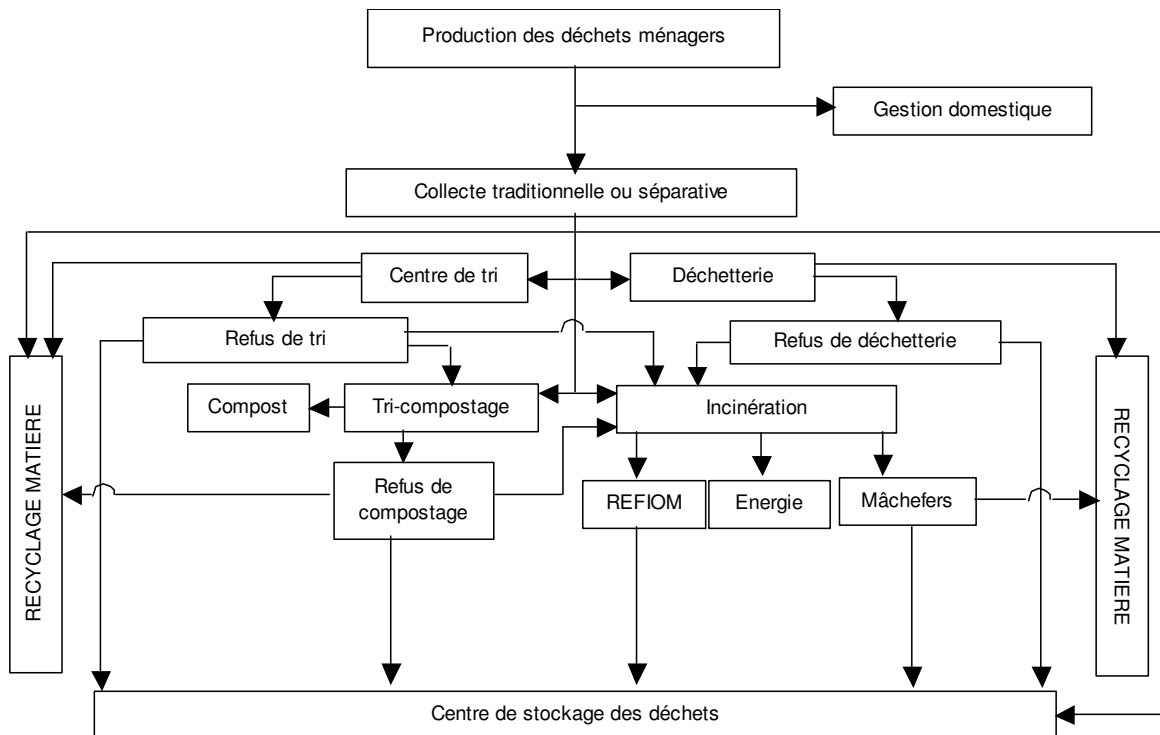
Production des déchets ménagers

Gestion domestique

Collecte traditionnelle ou séparative

Centre de tri

Déchetterie

Refus de tri

Refus de déchetterie

RECYCLAGE MATIERE

Compost

Tri-compostage

Incinération

RECYCLAGE MATIERE

Refus de compostage

REFIOM

Energie

Mâchefers

Centre de stockage des déchets